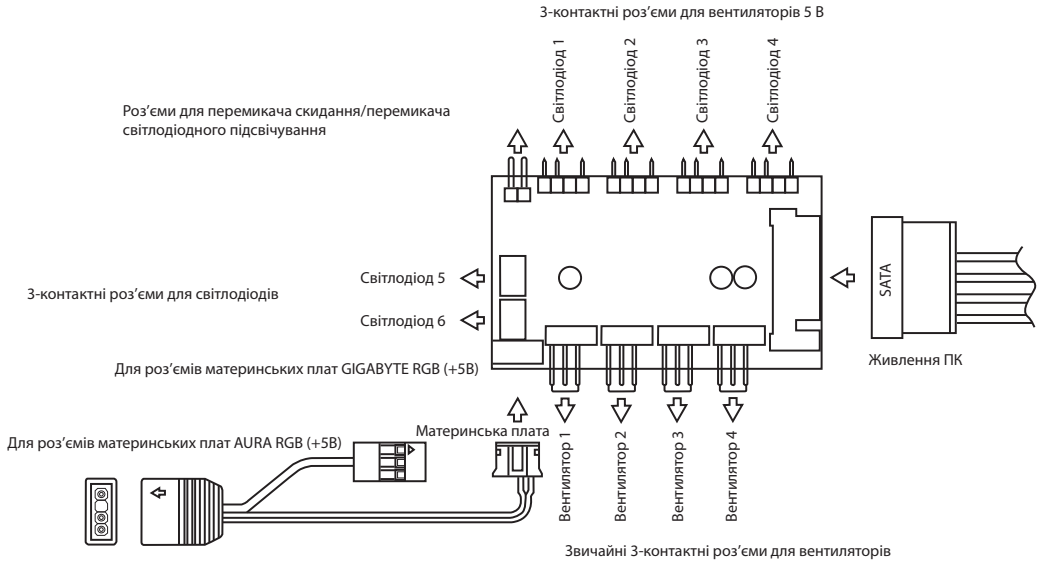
3-контактні роз'єми для вентиляторів 5 В

Роз'єми для перемикача скидання/перемикача світлодіодного підсвічування

Світлодіод 1

Світлодіод 2

Світлодіод 3

Світлодіод 4

Світлодіод 5

3-контактні роз'єми для світлодіодів

Світлодіод 6

SATA

Живлення ПК

Для роз'ємів материнських плат GIGABYTE RGB (+5В)

Материнська плата

Для роз'ємів материнських плат AURA RGB (+5В)

Вентилятор 1

Вентилятор 2

Вентилятор 3

Вентилятор 4

Звичайні 3-контактні роз'єми для вентиляторів